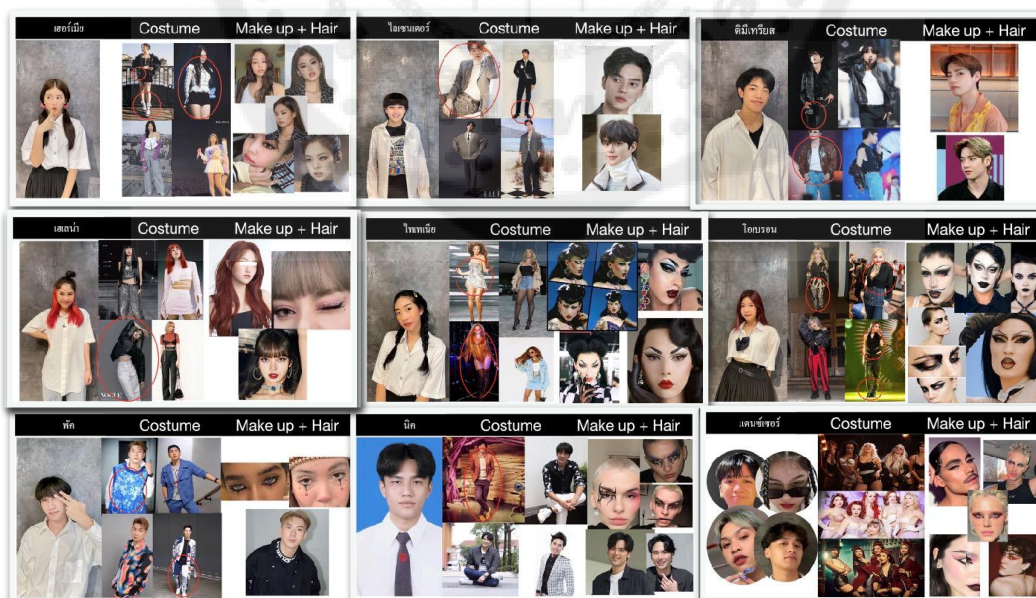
เฮอร์เมีย Costume Make up + Hair

ไลแซนเดอร์ Costume Make up + Hair

ดิมีเทรียส Costume Make up + Hair

เฮเลน่า Costume Make up + Hair

ไททาเนีย Costume Make up + Hair

โอบรอน Costume Make up + Hair

พัค Costume Make up + Hair

นิค Costume Make up + Hair

แดนซ์เซอร์ Costume Make up + Hair